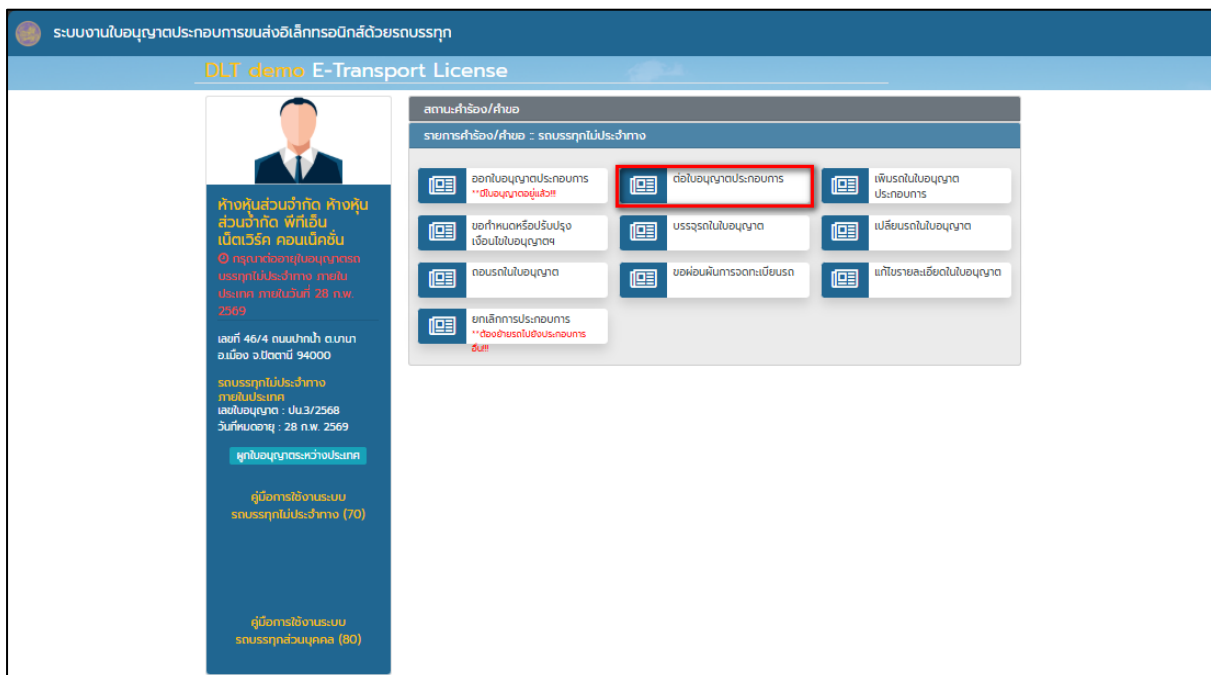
ระบบงานใบอนุญาตประกอบการขนส่งอิเล็กทรอนิกส์ด้วยรถบรรทุก

DLT demo E-Transport License

ห้างหุ้นส่วนจำกัด ห้างหุ้นส่วนจำกัด พีทีเอ็น เน็ตเวิร์ค คอนเน็คชั่น

กรุณาต่ออายุใบอนุญาตรถบรรทุกไม่ประจำทาง ภายในประเทศ ภายในวันที่ 28 ก.พ. 2569

เลขที่ 46/4 ถนนปากน้ำ ต.บานา อ.เมือง จ.ปัตตานี 94000

รถบรรทุกไม่ประจำทาง ภายในประเทศ
เลขใบอนุญาต : ปน.3/2568
วันที่หมดอายุ : 28 ก.พ. 2569

ผูกใบอนุญาตระหว่างประเทศ

คู่มือการใช้งานระบบ รถบรรทุกไม่ประจำทาง (70)

คู่มือการใช้งานระบบ รถบรรทุกส่วนบุคคล (80)

สถานะคำร้อง/คำขอ

รายการคำร้อง/คำขอ :: รถบรรทุกไม่ประจำทาง

ออกใบอนุญาตประกอบการ
**มีใบอนุญาตอยู่แล้ว!!

ต่อใบอนุญาตประกอบการ

เพิ่มรถในใบอนุญาตประกอบการ

ขอกำหนดหรือปรับปรุงเงื่อนไขใบอนุญาตฯ

บรรจุรถในใบอนุญาต

เปลี่ยนรถในใบอนุญาต

ถอนรถในใบอนุญาต

ขอผ่อนผันการจดทะเบียนรถ

แก้ไขรายละเอียดในใบอนุญาต

ยกเลิกการประกอบการ
**ต้องย้ายรถไปยังประกอบการอื่น!!